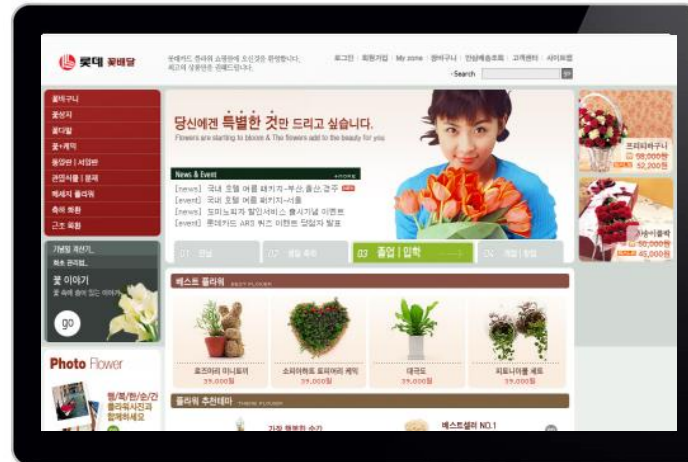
롯데 꽃배달

로그인 | 회원가입 | My zone | 장바구니 | 안심배송조회 | 고객센터 | 사이트맵

·Search

꽃바구니
꽃상자
꽃다발
꽃+케익
동양란 | 서양란
관엽식물 | 분재
메세지 플라워
축하 화환
근조 화환

당신에게 특별한 것만 드리고 싶습니다.
Flowers are starting to bloom & The flowers add to the beauty for you

News & Event
[news] 국내 호텔 여름 패키지-부산,울산,경주
[event] 국내 호텔 여름 패키지-서울
[news] 꽃파노피자 할인서비스 출시기념 이벤트
[event] 롯데카드 ARS 퀴즈 이벤트 당첨자 발표

01 | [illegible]
02 | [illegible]
03 졸업 | 입학
04 | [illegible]

꽃 이야기

go

Photo Flower

베스트 플라워 BEST FLOWER

로즈마리 미니토피
39,000원

소피아하트 토피어리 케익
39,000원

대극도
39,000원

피토니아를 세트
39,000원

플라워 추천테마 THEME FLOWER

가장 행복한 순간

베스트셀러 NO.1

프리티바구니
58,000원
52,000원

사랑이꽃박
50,000원
45,000원